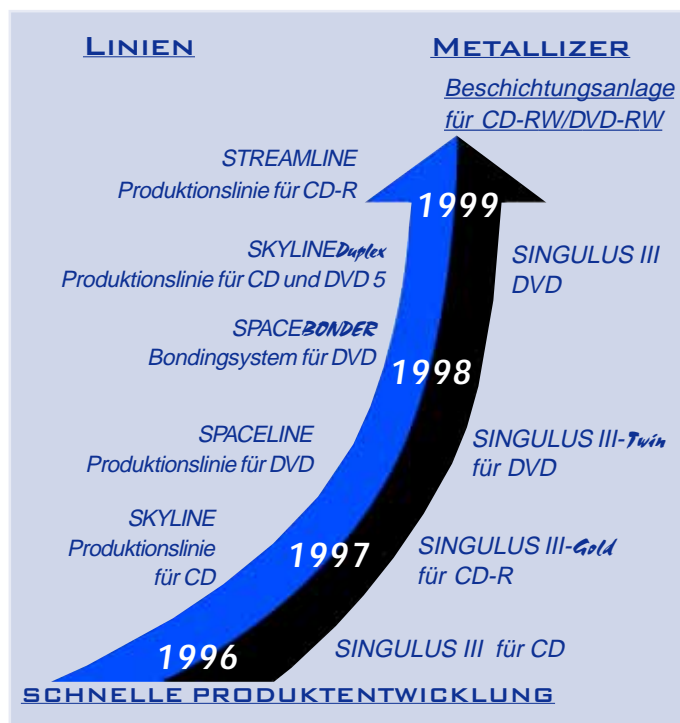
LINIEN

METALLIZER

Beschichtungsanlage für CD-RW/DVD-RW

STREAMLINE
Produktionslinie für CD-R

1999

SKYLINEDuplex
Produktionslinie für CD und DVD 5

SINGULUS III
DVD

SPACEBONDER
Bondingsystem für DVD

1998

SPACELINE
Produktionslinie für DVD

SINGULUS III-Twin
für DVD

SKYLINE
Produktionslinie
für CD

1997

SINGULUS III-Gold
für CD-R

1996

SINGULUS III für CD

SCHNELLE PRODUKTENTWICKLUNG